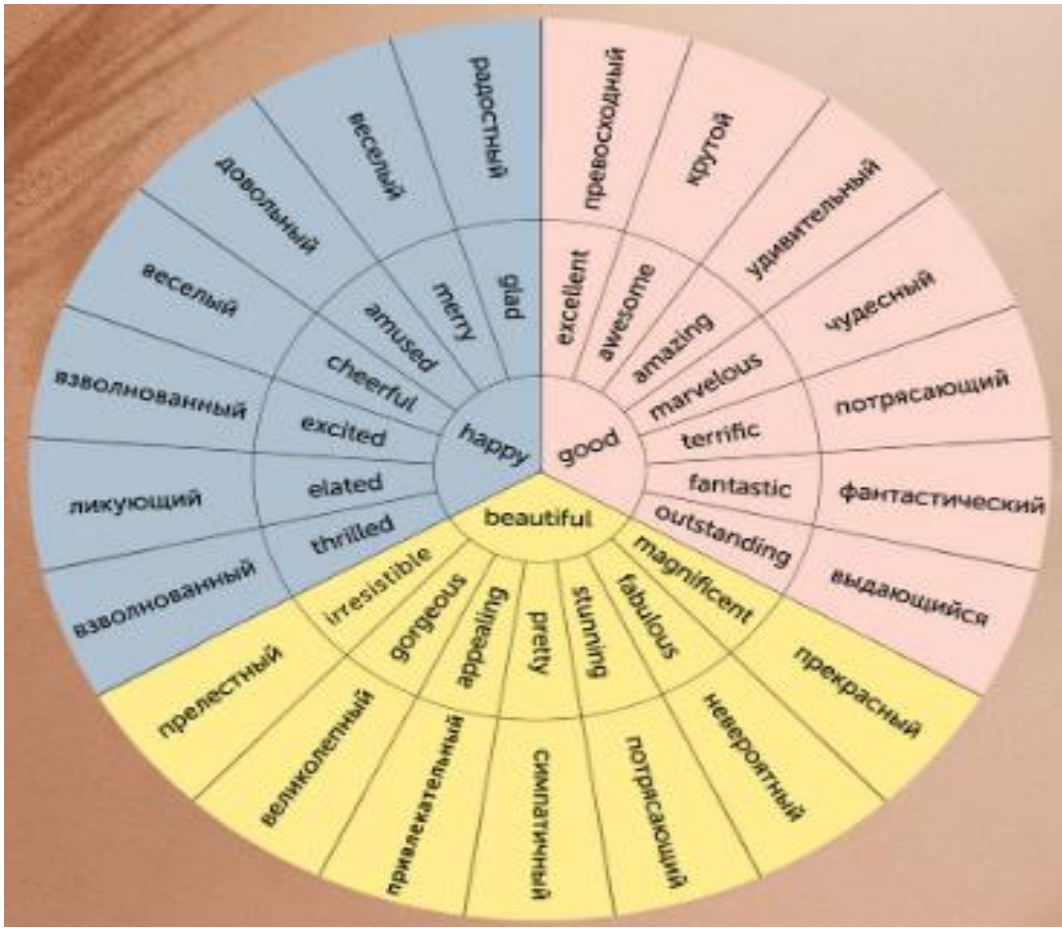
happy
glad
радостный
merry
веселый
amused
довольный
cheerful
веселый
excited
взволнованный
elated
ликующий
thrilled
взволнованный

good
excellent
превосходный
awesome
крутой
amazing
удивительный
marvelous
чудесный
terrific
потрясающий
fantastic
фантастический
outstanding
выдающийся

beautiful
magnificent
прекрасный
fabulous
невероятный
stunning
потрясающий
pretty
симпатичный
appealing
привлекательный
gorgeous
великолепный
irresistible
прелестный